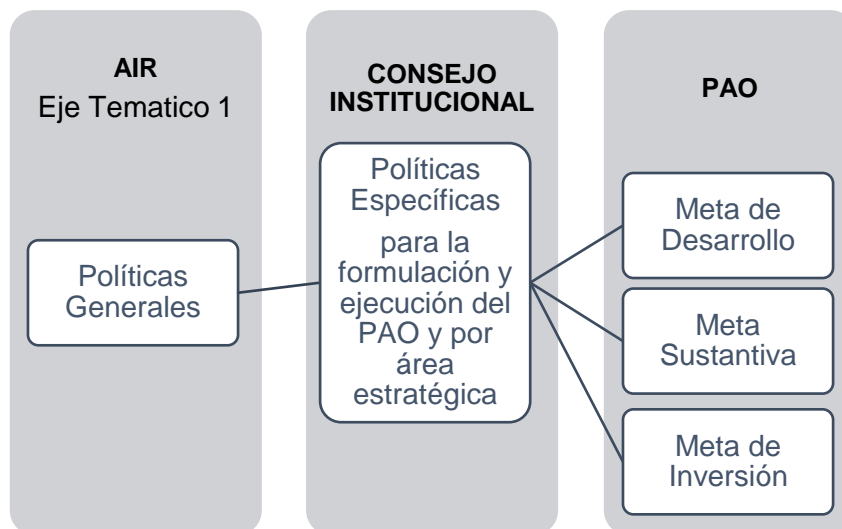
AIR
Eje Tematico 1

Políticas Generales

CONSEJO INSTITUCIONAL

Políticas Específicas

para la formulación y ejecución del PAO y por área estratégica

PAO

Meta de Desarrollo

Meta Sustantiva

Meta de Inversión